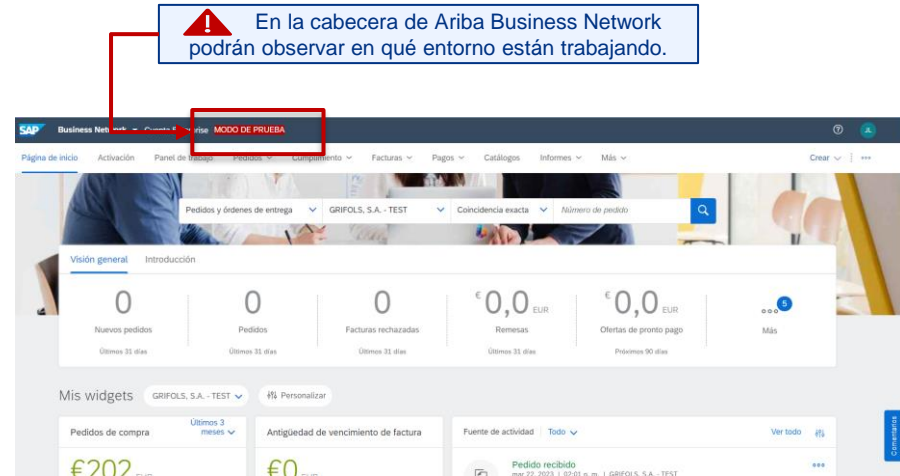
En la cabecera de Ariba Business Network podrán observar en qué entorno están trabajando.

SAP Business Network Cuenta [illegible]rise MODO DE PRUEBA

Página de inicio Activación Panel de trabajo Pedidos Cumplimiento Facturas Pagos Catálogos Informes Más Crear

Pedidos y órdenes de entrega GRIFOLS, S.A. - TEST Coincidencia exacta Número de pedido

Visión general Introducción

| 0 | 0 | 0 | € 0,0 EUR | € 0,0 EUR | 5 |
|---|---|---|---|---|---|
| Nuevos pedidos | Pedidos | Facturas rechazadas | Remesas | Ofertas de pronto pago | Más |
| Últimos 31 días | Últimos 31 días | Últimos 31 días | Últimos 31 días | Próximos 90 días | |

Mis widgets GRIFOLS, S.A. - TEST Personalizar

Pedidos de compra Últimos 3 meses

Antigüedad de vencimiento de factura

Fuente de actividad Todo Ver todo

€202 EUR €0 EUR

Pedido recibido
mar 22, 2023 | 02:01 p. m. | GRIFOLS, S.A. - TEST

Comentarios